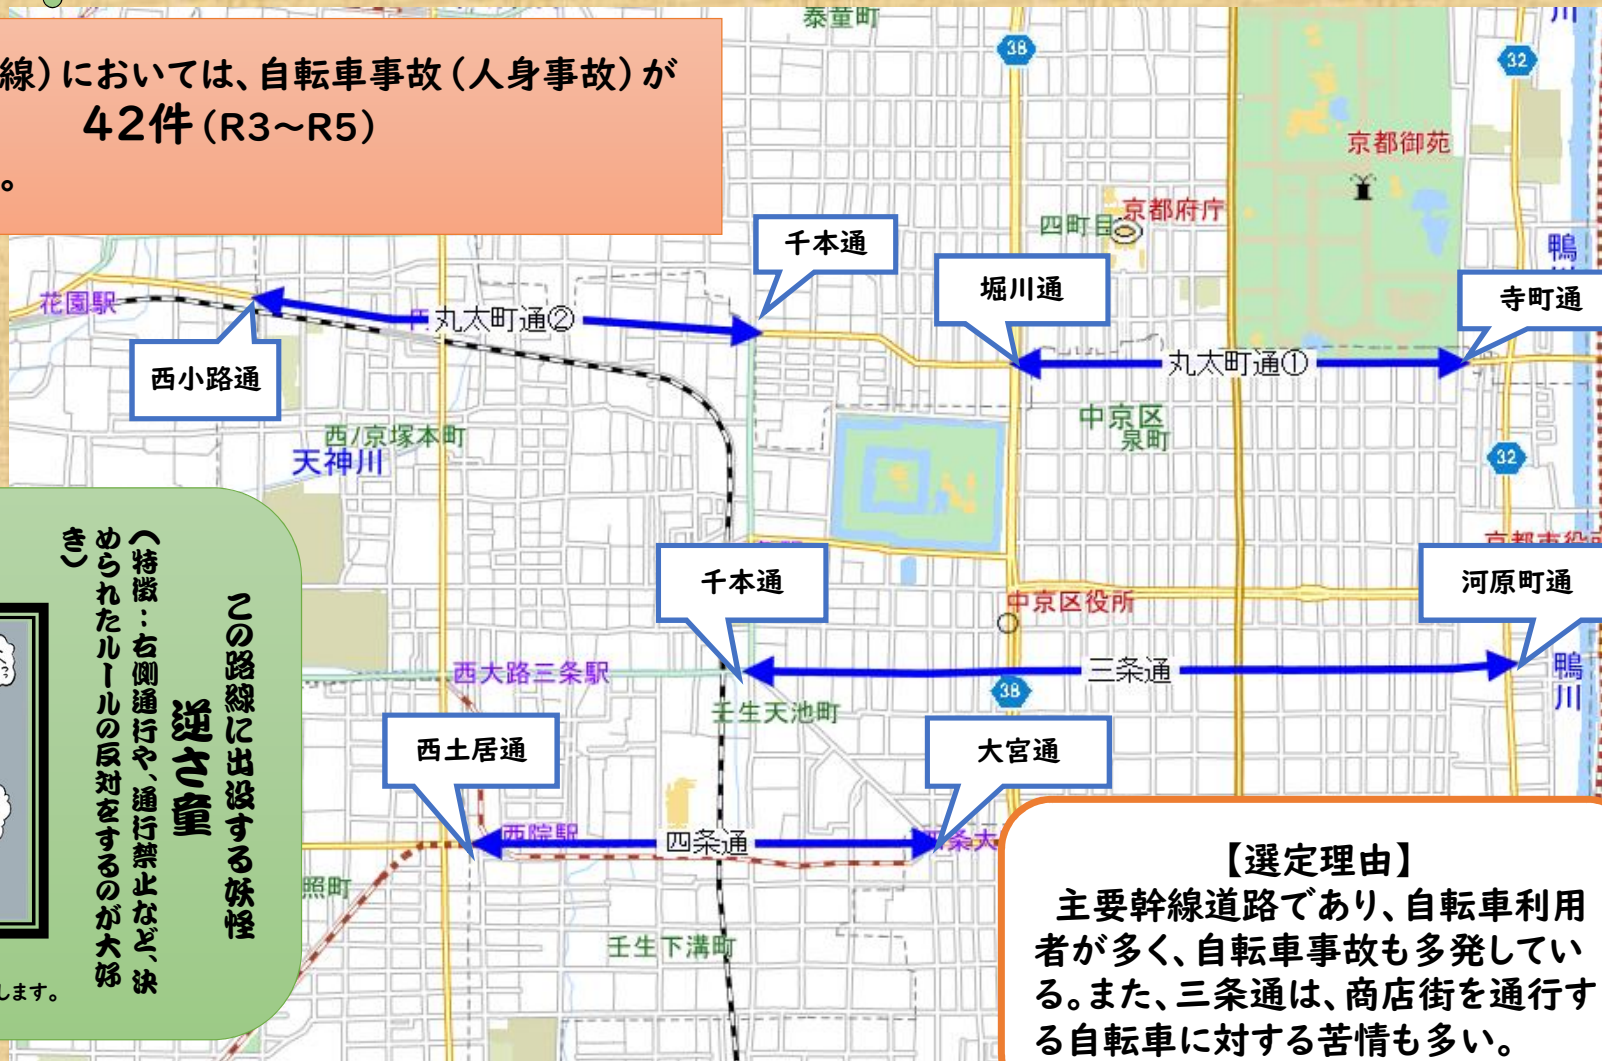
線）においては、自転車事故（人身事故）が
42件（R3～R5）
。

泰董町
38
32
京都御苑
京都府庁
四町目
千本通
堀川通
寺町通
鴨
花園駅
丸太町通②
丸太町通①
西小路通
中京区
泉町
西ノ京塚本町
天神川
32

この路線に出没する妖怪
逆さ童
（特徴：右側通行や、通行禁止など、決められたルールの反対をするのが大好き）
します。

千本通
河原町通
中京区役所
西大路三条駅
三条通
鴨川
38
壬生天池町
西土居通
大宮通
西院駅
四条通
四条大
照町
壬生下溝町

【選定理由】
主要幹線道路であり、自転車利用者が多く、自転車事故も多発している。また、三条通は、商店街を通行する自転車に対する苦情も多い。